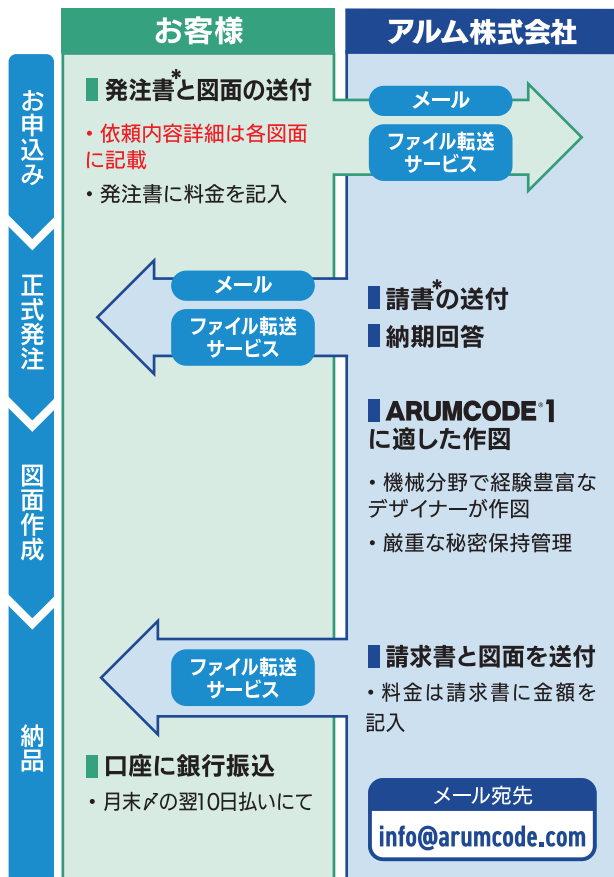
お客様

アルム株式会社

お申込み

発注書*と図面の送付

・依頼内容詳細は各図面に記載

・発注書に料金を記入

メール

ファイル転送サービス

正式発注

メール

ファイル転送サービス

請書*の送付

納期回答

図面作成

ARUMCODE®1に適した作図

・機械分野で経験豊富なデザイナーが作図

・厳重な秘密保持管理

納品

ファイル転送サービス

請求書と図面を送付

・料金は請求書に金額を記入

口座に銀行振込

・月末〆の翌10日払いにて

メール宛先

info@arumcode.com